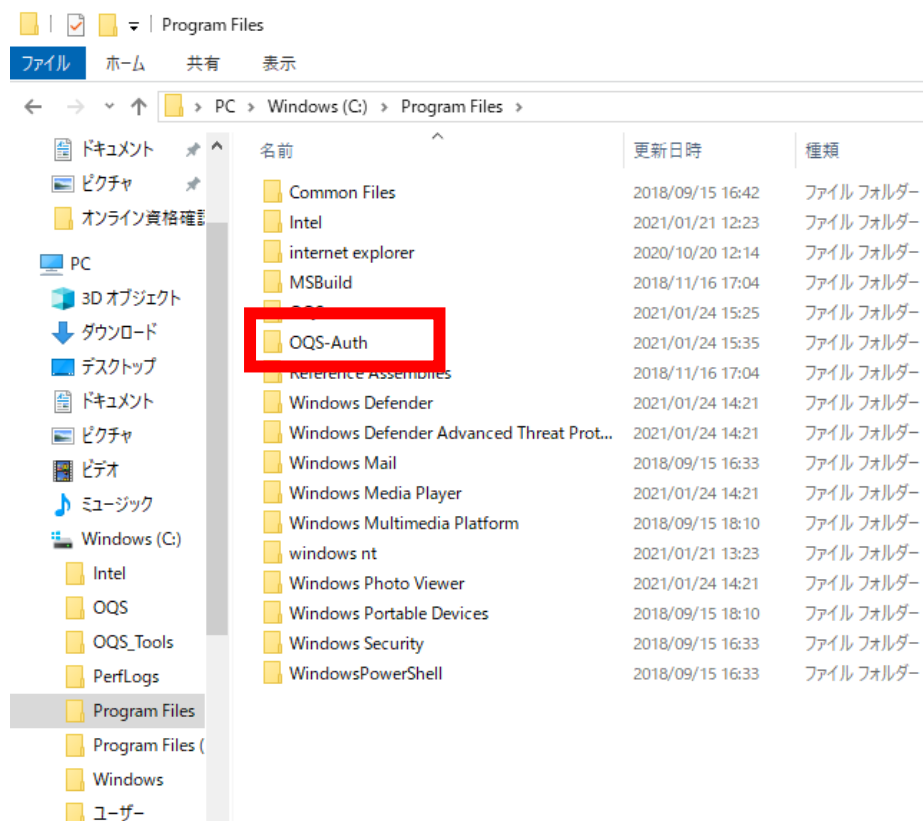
Program Files

ファイル ホーム 共有 表示

PC > Windows (C:) > Program Files

ドキュメント
ピクチャ
オンライン資格確認
PC
3D オブジェクト
ダウンロード
デスクトップ
ドキュメント
ピクチャ
ビデオ
ミュージック
Windows (C:)
Intel
OQS
OQS_Tools
PerfLogs
Program Files
Program Files (
Windows
ユーザー

| 名前 | 更新日時 | 種類 |
|---|---|---|
| Common Files | 2018/09/15 16:42 | ファイル フォルダー |
| Intel | 2021/01/21 12:23 | ファイル フォルダー |
| internet explorer | 2020/10/20 12:14 | ファイル フォルダー |
| MSBuild | 2018/11/16 17:04 | ファイル フォルダー |
| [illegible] | 2021/01/24 15:25 | ファイル フォルダー |
| OQS-Auth | 2021/01/24 15:35 | ファイル フォルダー |
| Reference Assemblies | 2018/11/16 17:04 | ファイル フォルダー |
| Windows Defender | 2021/01/24 14:21 | ファイル フォルダー |
| Windows Defender Advanced Threat Prot... | 2021/01/24 14:21 | ファイル フォルダー |
| Windows Mail | 2018/09/15 16:33 | ファイル フォルダー |
| Windows Media Player | 2021/01/24 14:21 | ファイル フォルダー |
| Windows Multimedia Platform | 2018/09/15 18:10 | ファイル フォルダー |
| windows nt | 2021/01/21 13:23 | ファイル フォルダー |
| Windows Photo Viewer | 2021/01/24 14:21 | ファイル フォルダー |
| Windows Portable Devices | 2018/09/15 18:10 | ファイル フォルダー |
| Windows Security | 2018/09/15 16:33 | ファイル フォルダー |
| WindowsPowerShell | 2018/09/15 16:33 | ファイル フォルダー |